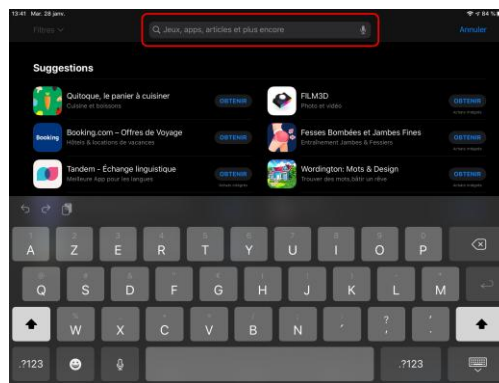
13:41 Mar. 28 janv.

84 %

Filtres

Jeux, apps, articles et plus encore

Annuler

Suggestions

Quitoque, le panier à cuisiner
Cuisine et boissons

OBTENIR

FILM3D
Photo et vidéo

OBTENIR
Achats intégrés

Booking

Booking.com – Offres de Voyage
Hôtels & locations de vacances

OBTENIR

Fesses Bombées et Jambes Fines
Entraînement Jambes & Fessiers

OBTENIR
Achats intégrés

Tandem - Échange linguistique
Meilleure App pour les langues

OBTENIR
Achats intégrés

Wordington: Mots & Design
Trouver des mots, bâtir un rêve

OBTENIR
Achats intégrés

A Z E R T Y U I O P

Q S D F G H J K L M

W X C V B N ' , ? .

.?123 .?123